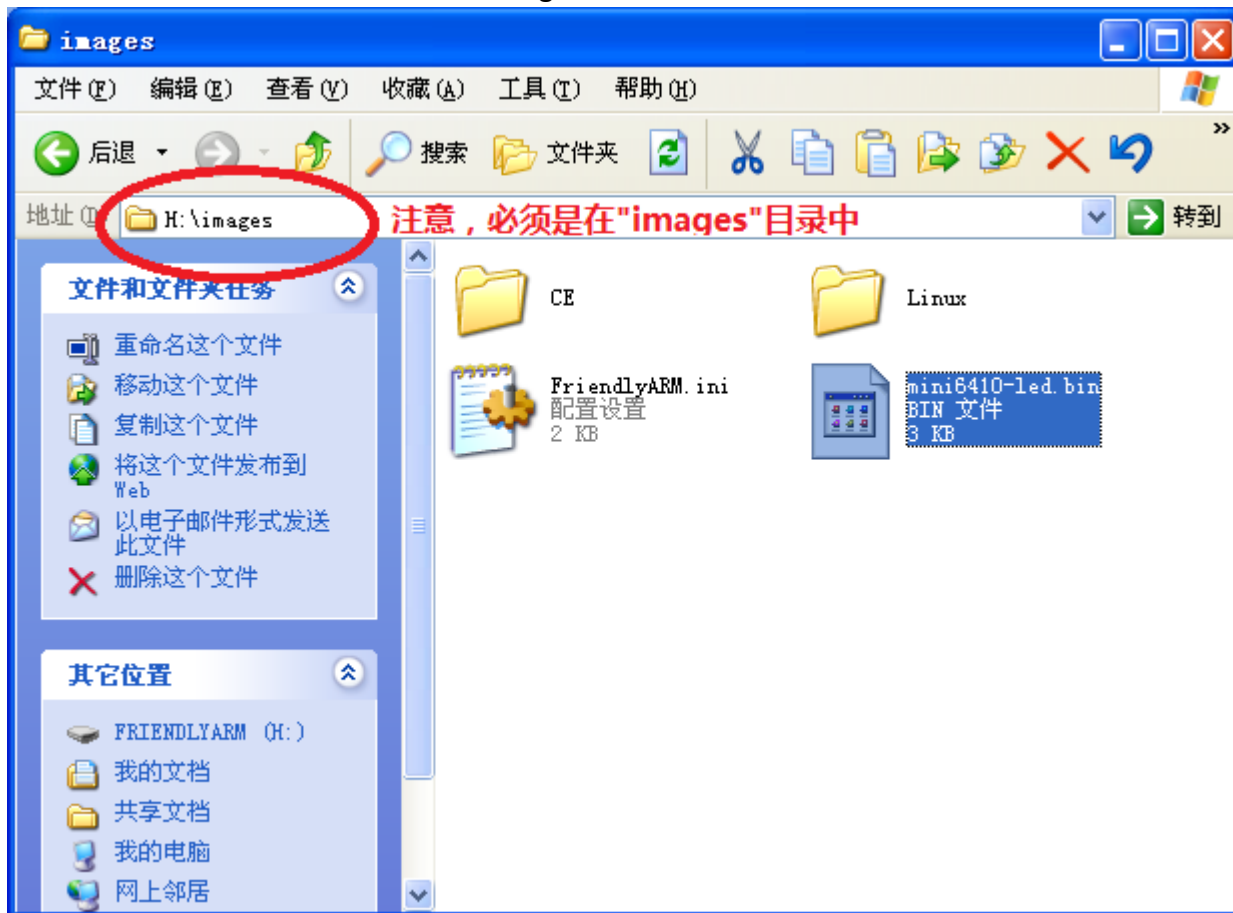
images

文件(F) 编辑(E) 查看(V) 收藏(A) 工具(T) 帮助(H)

后退 搜索 文件夹

地址(D) H:\images 注意，必须是在"images"目录中 转到

文件和文件夹任务

重命名这个文件
移动这个文件
复制这个文件
将这个文件发布到 Web
以电子邮件形式发送此文件
删除这个文件

其它位置

FRIENDLYARM (H:)
我的文档
共享文档
我的电脑
网上邻居

CE

Linux

FriendlyARM.ini
配置设置
2 KB

mini6410-led.bin
BIN 文件
3 KB